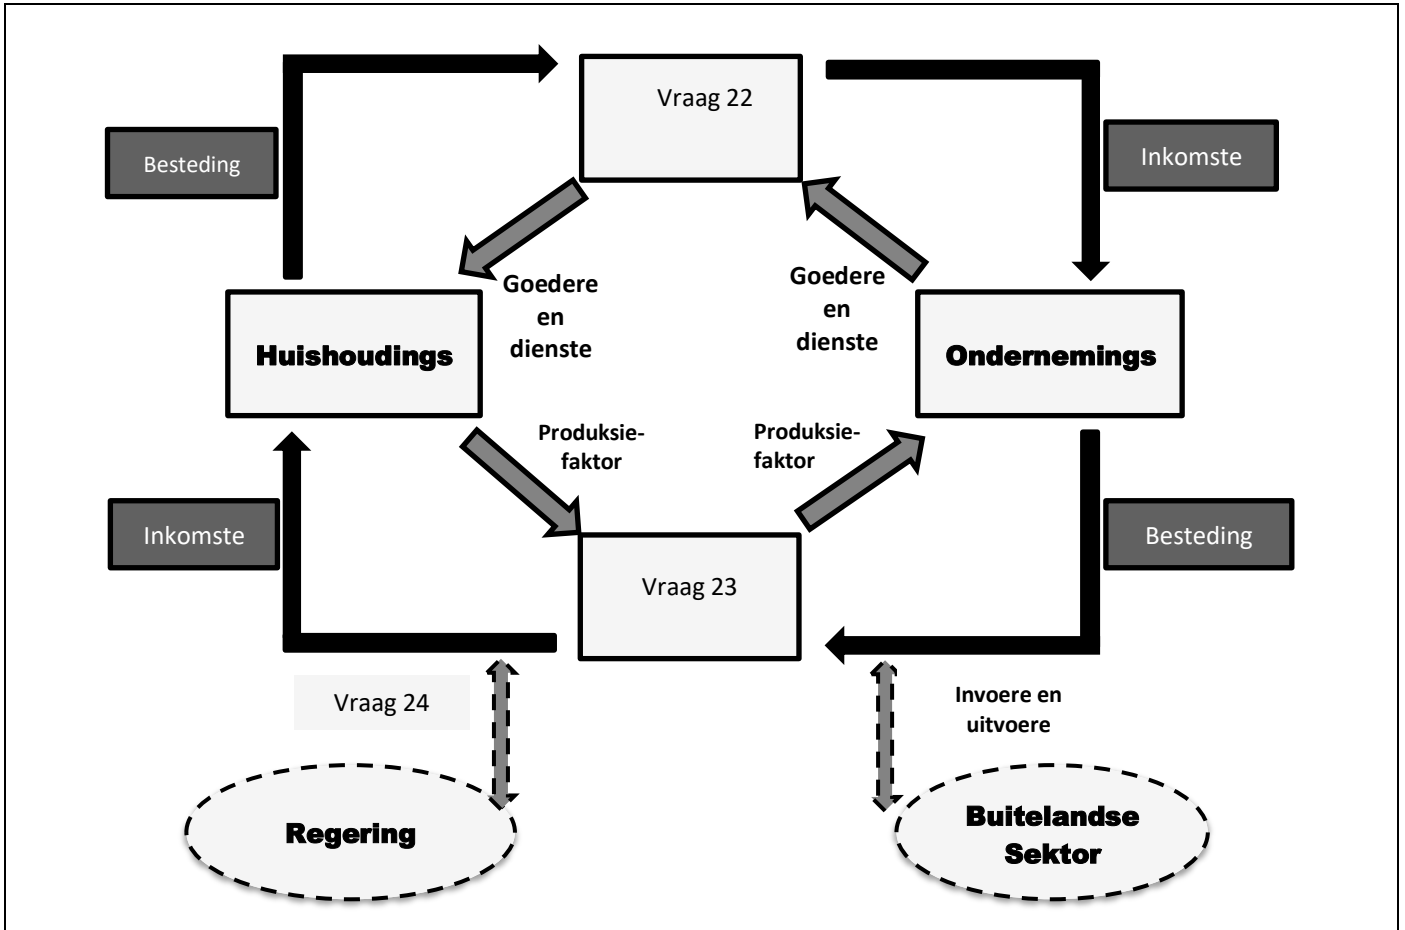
Vraag 22

Besteding

Inkomste

Goedere en dienste

Goedere en dienste

Huishoudings

Ondernemings

Produksie-faktor

Produksie-faktor

Inkomste

Besteding

Vraag 23

Vraag 24

Invoere en uitvoere

Regering

Buitelandse Sektor